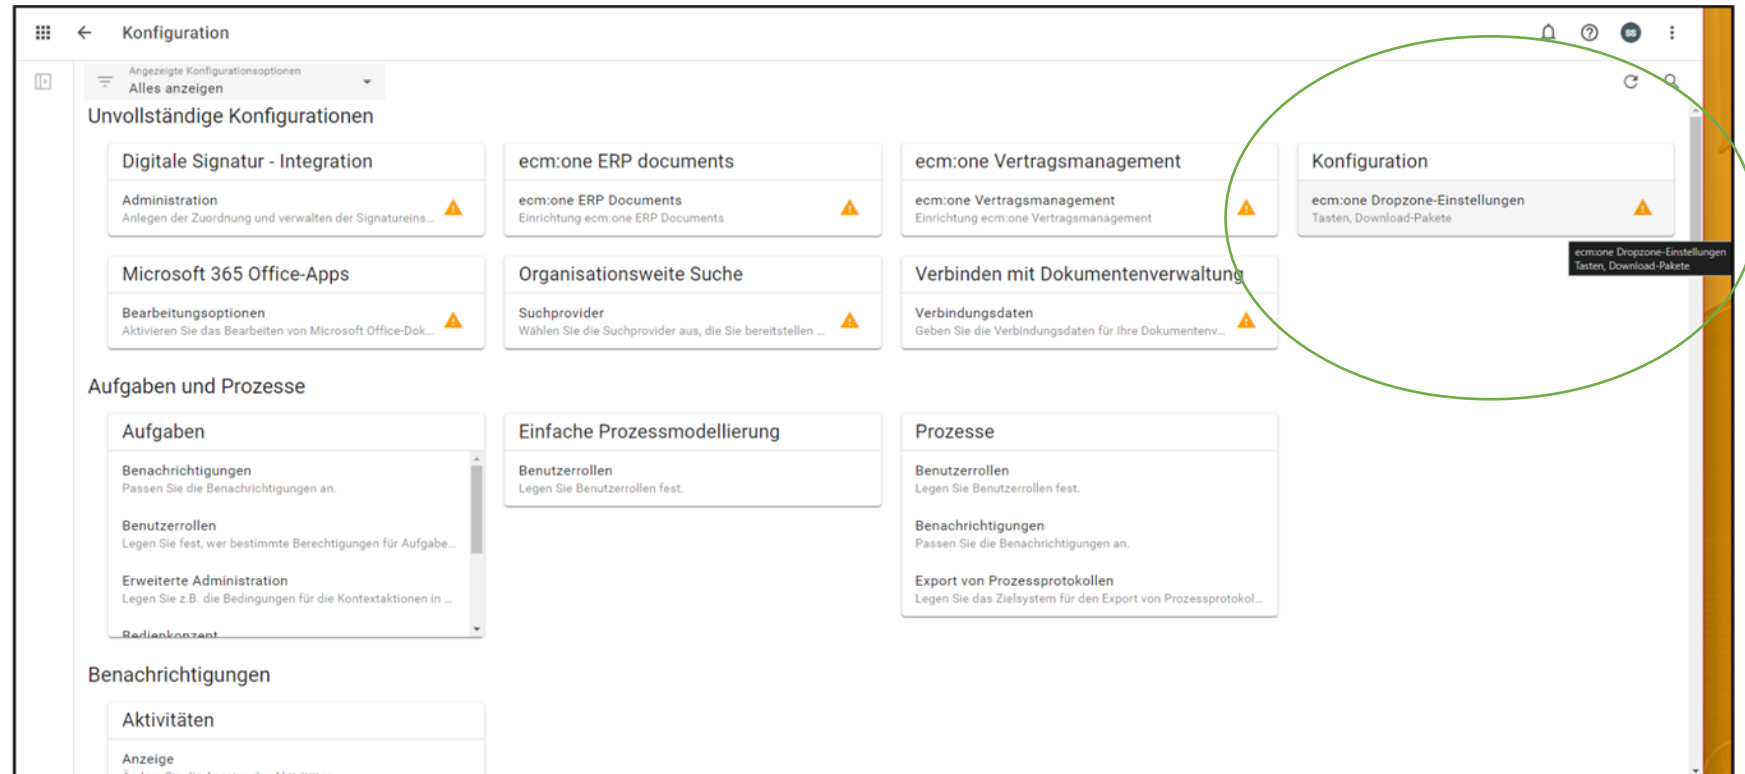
Konfiguration

Angezeigte Konfigurationsoptionen
Alles anzeigen

Unvollständige Konfigurationen

Digitale Signatur - Integration
Administration
Anlegen der Zuordnung und verwalten der Signatureins...

ecm:one ERP documents
ecm:one ERP Documents
Einrichtung ecm:one ERP Documents

ecm:one Vertragsmanagement
ecm:one Vertragsmanagement
Einrichtung ecm:one Vertragsmanagement

Konfiguration
ecm:one Dropzone-Einstellungen
Tasten, Download-Pakete

ecm:one Dropzone-Einstellungen
Tasten, Download-Pakete

Microsoft 365 Office-Apps
Bearbeitungsoptionen
Aktivieren Sie das Bearbeiten von Microsoft Office-Dok...

Organisationsweite Suche
Suchprovider
Wählen Sie die Suchprovider aus, die Sie bereitstellen ...

Verbinden mit Dokumentenverwaltung
Verbindungsdaten
Geben Sie die Verbindungsdaten für Ihre Dokumentenv...

Aufgaben und Prozesse

Aufgaben
Benachrichtigungen
Passen Sie die Benachrichtigungen an.
Benutzerrollen
Legen Sie fest, wer bestimmte Berechtigungen für Aufgabe...
Erweiterte Administration
Legen Sie z.B. die Bedingungen für die Kontextaktionen in ...
Bedienkonzept

Einfache Prozessmodellierung
Benutzerrollen
Legen Sie Benutzerrollen fest.

Prozesse
Benutzerrollen
Legen Sie Benutzerrollen fest.
Benachrichtigungen
Passen Sie die Benachrichtigungen an.
Export von Prozessprotokollen
Legen Sie das Zielsystem für den Export von Prozessprotokol...

Benachrichtigungen

Aktivitäten
Anzeige
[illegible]